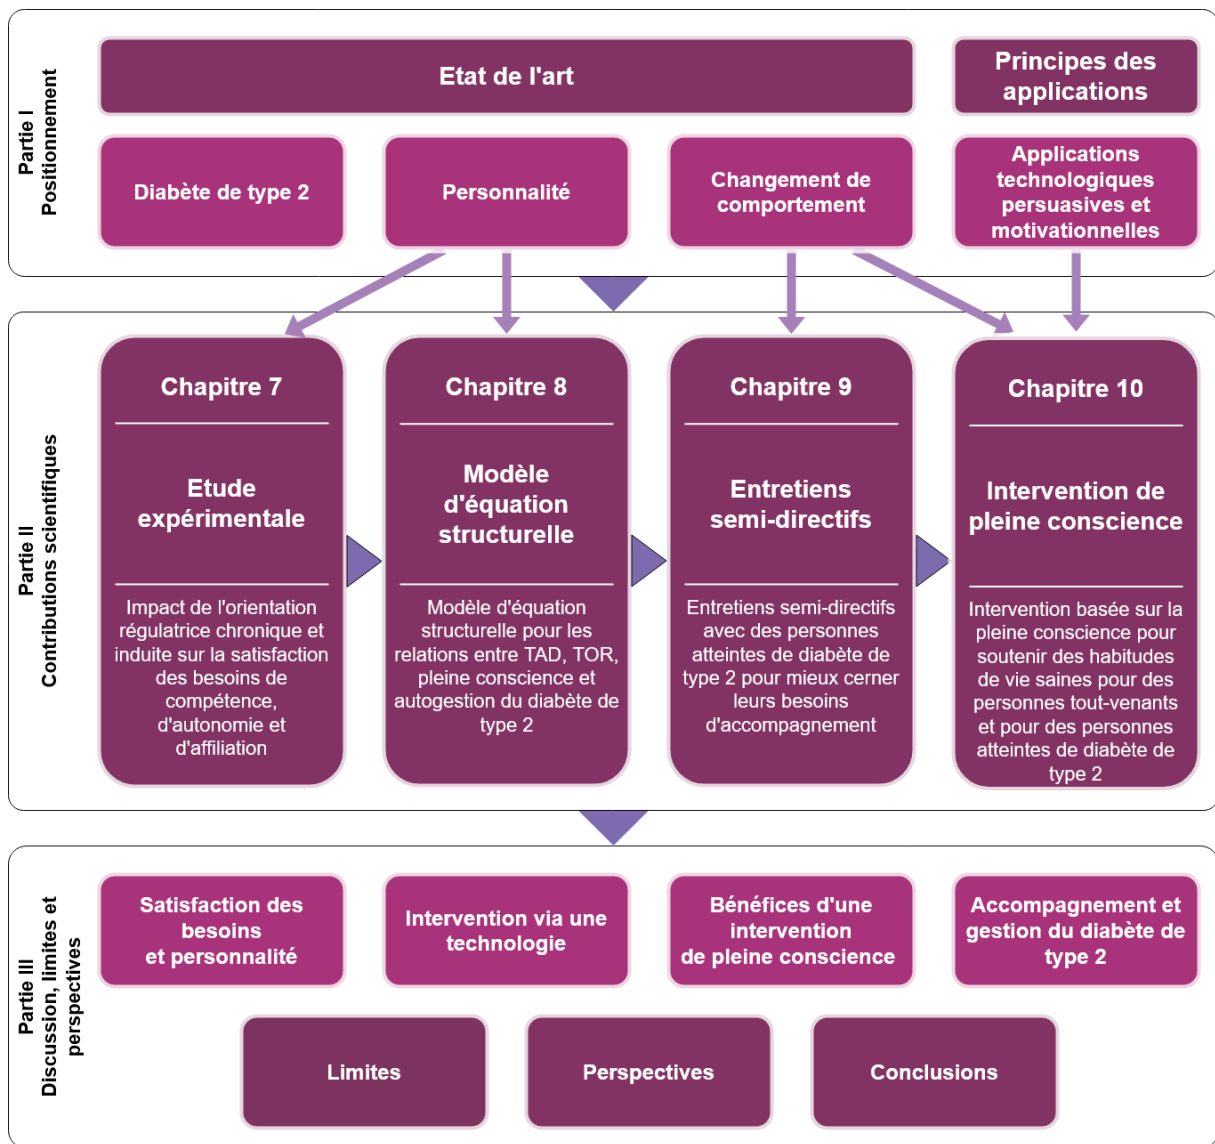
Partie I
Positionnement

Etat de l'art

Principes des applications

Diabète de type 2

Personnalité

Changement de comportement

Applications technologiques persuasives et motivationnelles

Partie II
Contributions scientifiques

Chapitre 7

Etude expérimentale

Impact de l'orientation régulatrice chronique et induite sur la satisfaction des besoins de compétence, d'autonomie et d'affiliation

Chapitre 8

Modèle d'équation structurelle

Modèle d'équation structurelle pour les relations entre TAD, TOR, pleine conscience et autogestion du diabète de type 2

Chapitre 9

Entretiens semi-directifs

Entretiens semi-directifs avec des personnes atteintes de diabète de type 2 pour mieux cerner leurs besoins d'accompagnement

Chapitre 10

Intervention de pleine conscience

Intervention basée sur la pleine conscience pour soutenir des habitudes de vie saines pour des personnes tout-venants et pour des personnes atteintes de diabète de type 2

Partie III
Discussion, limites et perspectives

Satisfaction des besoins et personnalité

Intervention via une technologie

Bénéfices d'une intervention de pleine conscience

Accompagnement et gestion du diabète de type 2

Limites

Perspectives

Conclusions